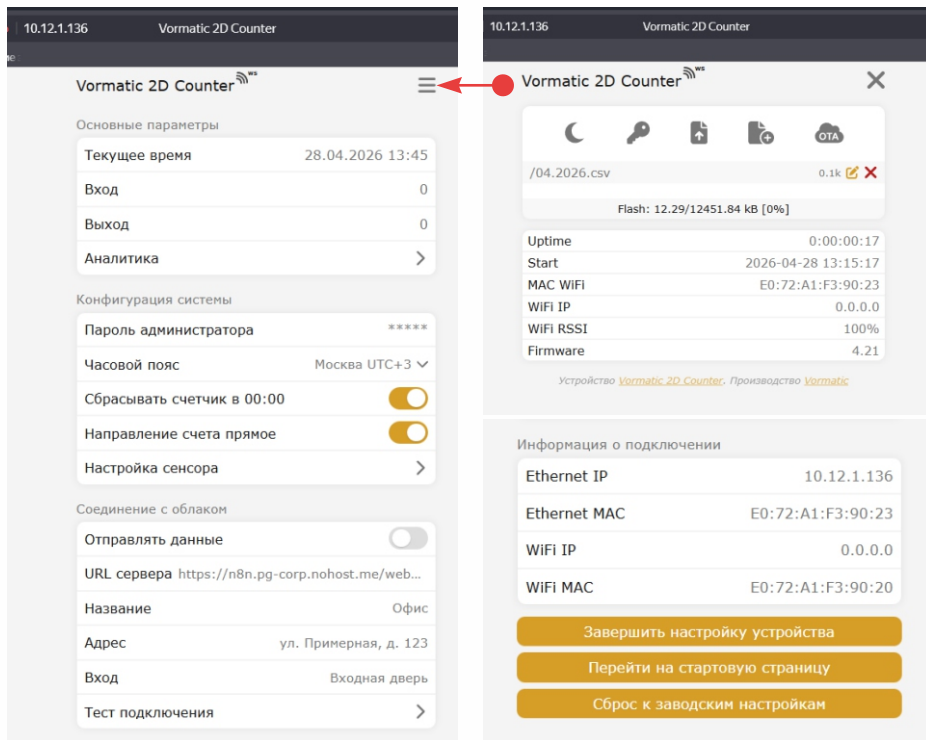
10.12.1.136 Vormatic 2D Counter

Vormatic 2D Counter ws

Основные параметры

Текущее время 28.04.2026 13:45

Вход 0

Выход 0

Аналитика

Конфигурация системы

Пароль администратора *****

Часовой пояс Москва UTC+3

Сбрасывать счетчик в 00:00

Направление счета прямое

Настройка сенсора

Соединение с облаком

Отправлять данные

URL сервера https://n8n.pg-corp.nohost.me/web...

Название Офис

Адрес ул. Примерная, д. 123

Вход Входная дверь

Тест подключения

10.12.1.136 Vormatic 2D Counter

Vormatic 2D Counter ws

OTA

/04.2026.csv 0.1k

Flash: 12.29/12451.84 kB [0%]

| Uptime | 0:00:00:17 |
|---|---|
| Start | 2026-04-28 13:15:17 |
| MAC WiFi | E0:72:A1:F3:90:23 |
| WiFi IP | 0.0.0.0 |
| WiFi RSSI | 100% |
| Firmware | 4.21 |

Устройство Vormatic 2D Counter. Производство Vormatic

Информация о подключении

| Ethernet IP | 10.12.1.136 |
|---|---|
| Ethernet MAC | E0:72:A1:F3:90:23 |
| WiFi IP | 0.0.0.0 |
| WiFi MAC | E0:72:A1:F3:90:20 |

Завершить настройку устройства

Перейти на стартовую страницу

Сброс к заводским настройкам